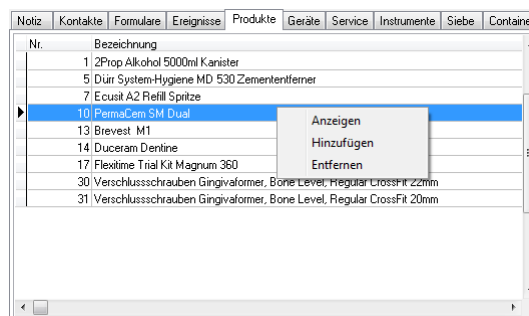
Notiz | Kontakte | Formulare | Ereignisse | Produkte | Geräte | Service | Instrumente | Siebe | Containe

| Nr. | Bezeichnung |
|---|---|
| 1 | 2Prop Alkohol 5000ml Kanister |
| 5 | Dürr System-Hygiene MD 530 Zemententferner |
| 7 | Ecusit A2 Refill Spritze |
| 10 | PermaCem SM Dual |
| 13 | Brevest M1 |
| 14 | Duceram Dentine |
| 17 | Flexitime Trial Kit Magnum 360 |
| 30 | Verschlussschrauben Gingivaformer, Bone Level, Regular CrossFit 22mm |
| 31 | Verschlussschrauben Gingivaformer, Bone Level, Regular CrossFit 20mm |

Anzeigen
Hinzufügen
Entfernen